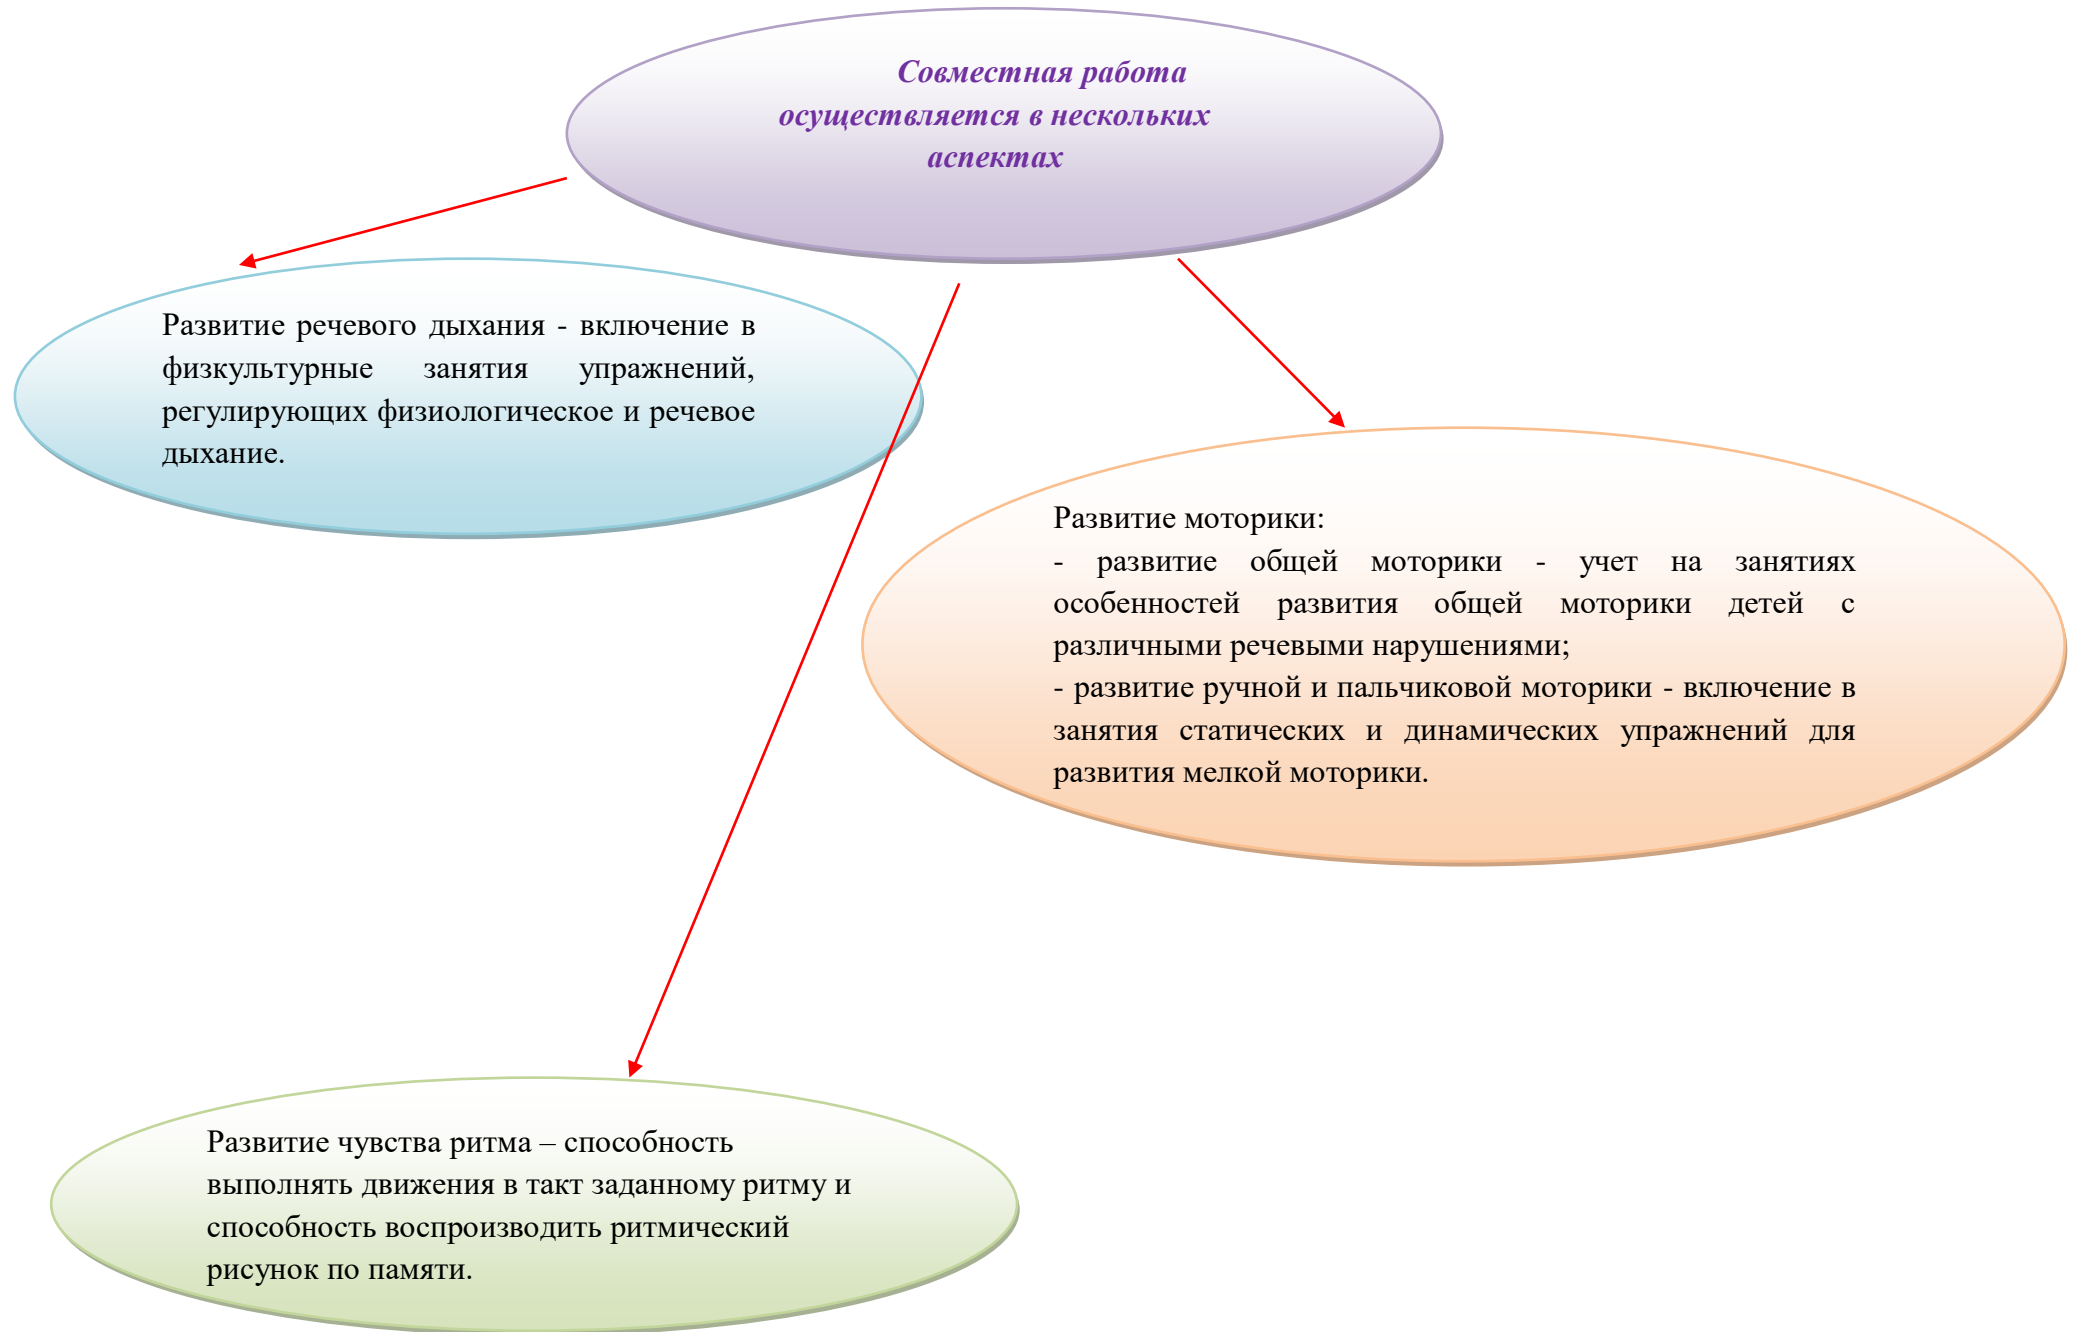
Совместная работа осуществляется в нескольких аспектах

Развитие речевого дыхания - включение в физкультурные занятия упражнений, регулирующих физиологическое и речевое дыхание.

Развитие моторики:
- развитие общей моторики - учет на занятиях особенностей развития общей моторики детей с различными речевыми нарушениями;
- развитие ручной и пальчиковой моторики - включение в занятия статических и динамических упражнений для развития мелкой моторики.

Развитие чувства ритма – способность выполнять движения в такт заданному ритму и способность воспроизводить ритмический рисунок по памяти.